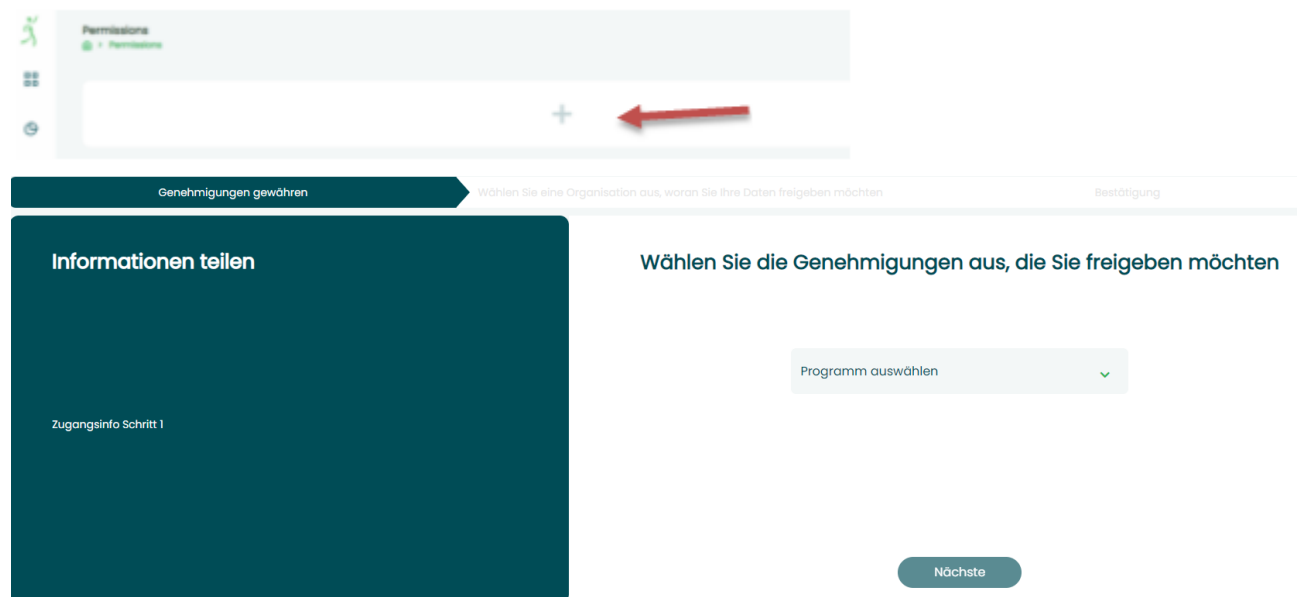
Permissions
> Permissions

+

Genehmigungen gewähren

Wählen Sie eine Organisation aus, woran Sie Ihre Daten freigeben möchten

Bestätigung

Informationen teilen

Zugangsinfo Schritt 1

Wählen Sie die Genehmigungen aus, die Sie freigeben möchten

Programm auswählen

Nächste